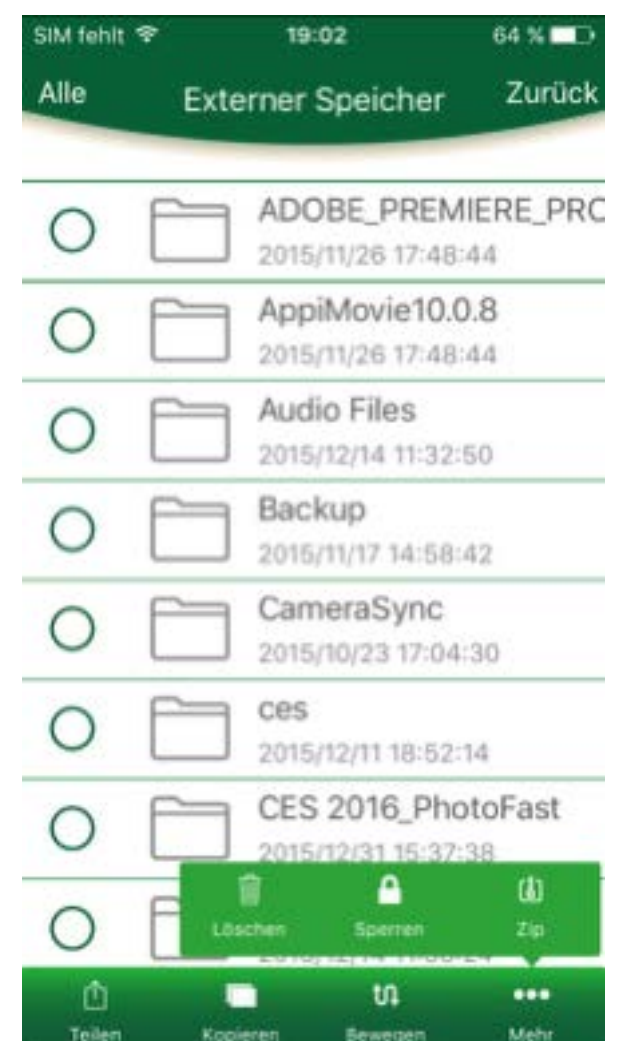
SIM fehlt 19:02 64 %

Alle Externer Speicher Zurück

ADOBE_PREMIERE_PRC
2015/11/26 17:48:44

AppiMovie10.0.8
2015/11/26 17:48:44

Audio Files
2015/12/14 11:32:50

Backup
2015/11/17 14:58:42

CameraSync
2015/10/23 17:04:30

ces
2015/12/11 18:52:14

CES 2016_PhotoFast
2015/12/31 15:37:38

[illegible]

Löschen Sperren Zip

Teilen Kopieren Bewegen Mehr